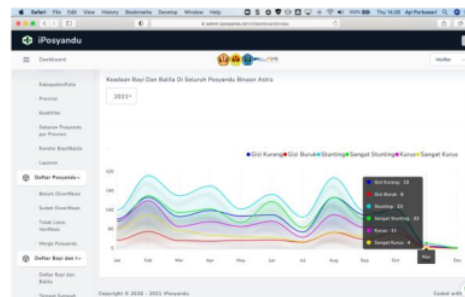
Safari File Edit View History Bookmarks Develop Window Help

iPosyandu

Dashboard

Verifier

Kabupaten/Kota

Provinsi

Kealitas

Sebaran Posyandu per Provinsi

Kondisi Bayi/Balita

Laporan

Daftar Posyandu

Belum Diverifikasi

Sudah Diverifikasi

Tidak Lolos Verifikasi

Warga Posyandu

Daftar Bayi dan Balita

Daftar Bayi dan Balita

Keadaan Bayi Dan Balita Di Seluruh Posyandu Binaan Astra

2021

Gizi Kurang Gizi Buruk Stunting Sangat Stunting Kurus Sangat Kurus

120

100

80

60

40

20

0

Jan Feb Mar Apr May Jun Jul Aug Sep Oct Nov Dec

Gizi Kurang: 13

Gizi Buruk: 6

Stunting: 22

Sangat Stunting: 22

Kurus: 11

Sangat Kurus: 4

Copyright © 2020 - 2021 iPosyandu

Coded with